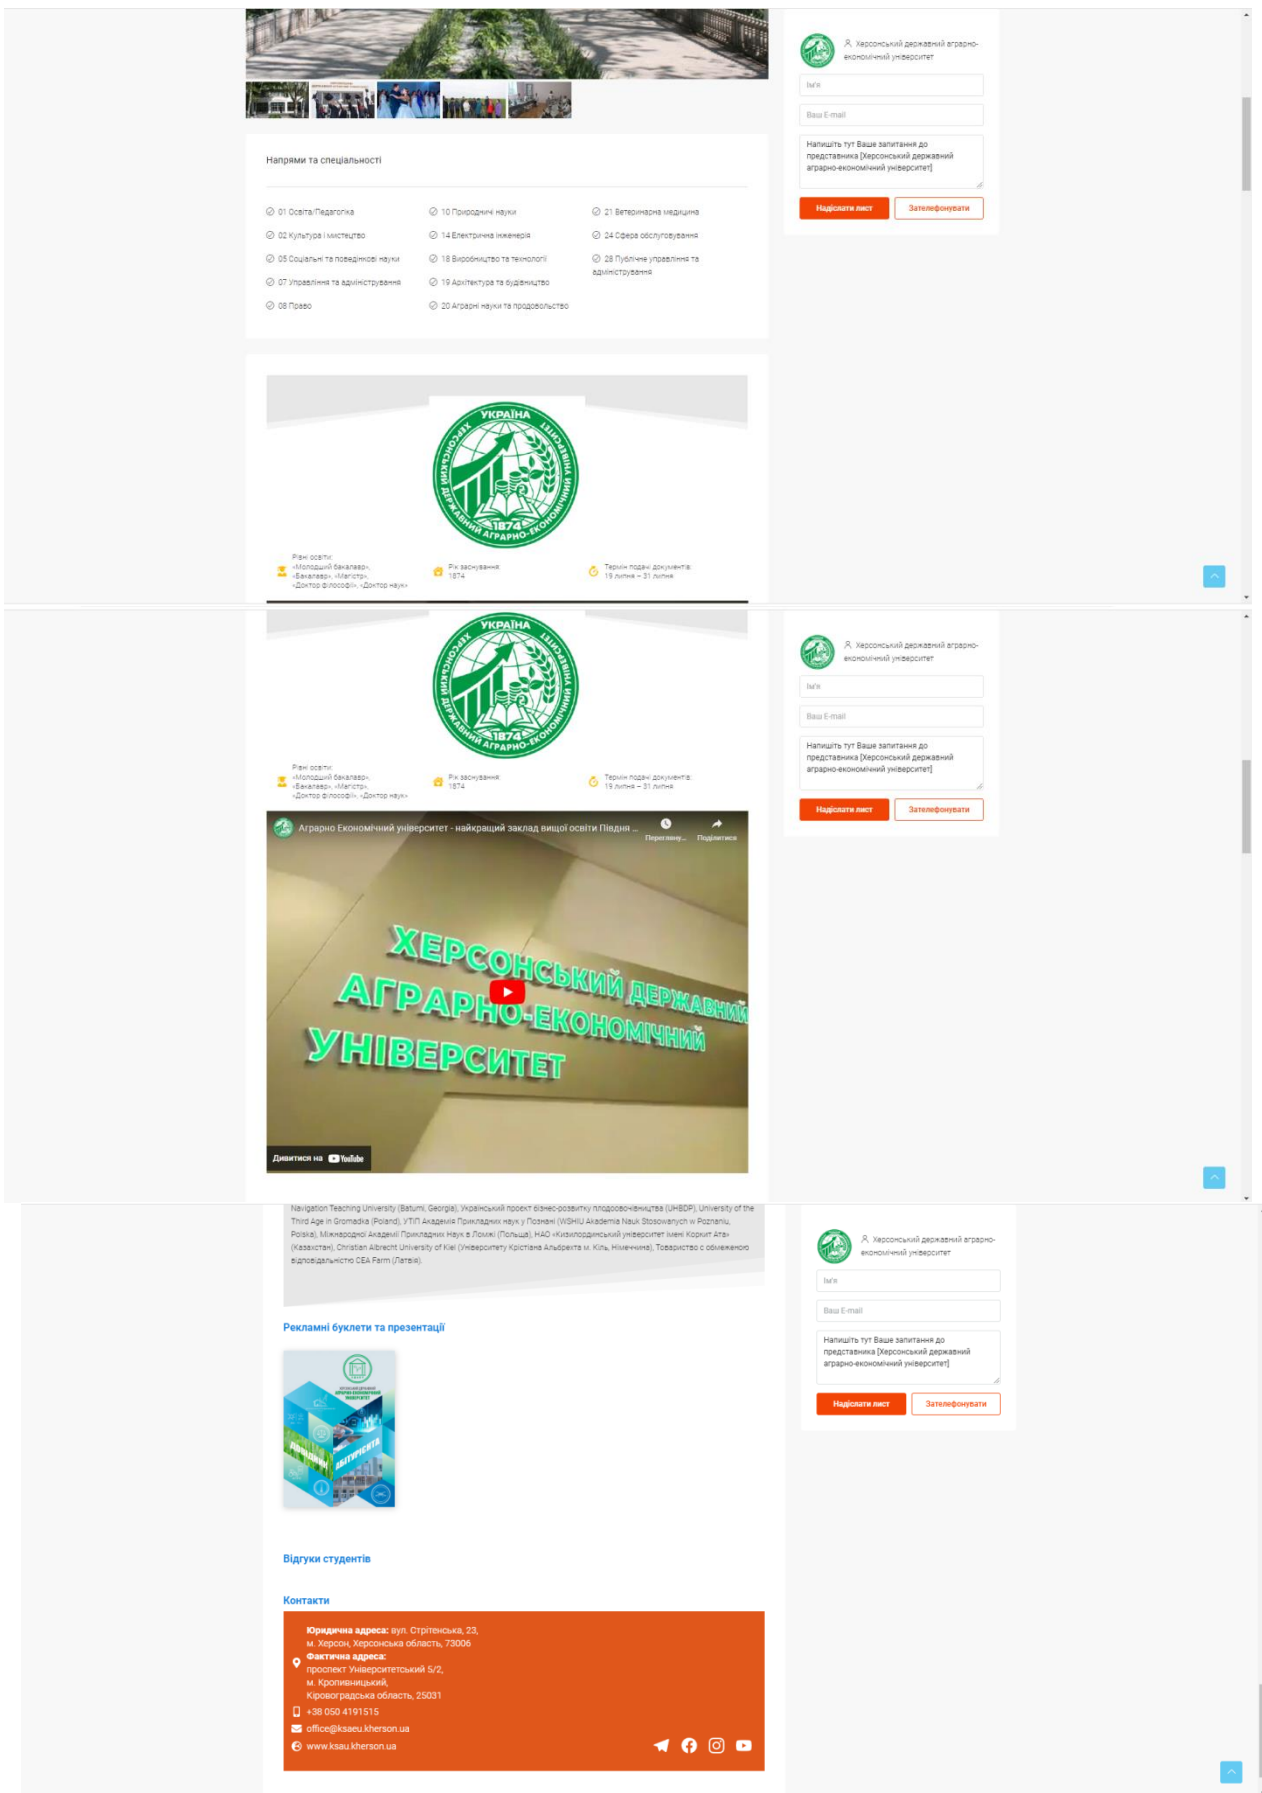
Херсонський державний аграрно-економічний університет

Ім'я

Ваш E-mail

Напишіть тут Ваше запитання до представника [Херсонський державний аграрно-економічний університет]

Надіслати лист | Зателефонувати

Напрями та спеціальності

01 Освіта/Педагогіка
02 Культура і мистецтво
05 Соціальні та поведінкові науки
07 Управління та адміністрування
08 Право
10 Природничі науки
14 Електрична інженерія
18 Виробництво та технології
19 Архітектура та будівництво
20 Аграрні науки та продовольство
21 Ветеринарна медицина
24 Сфера обслуговування
28 Публічне управління та адміністрування

УКРАЇНА ХЕРСОНСЬКИЙ ДЕРЖАВНИЙ АГРАРНО-ЕКОНОМІЧНИЙ УНІВЕРСИТЕТ 1874

Рівні освіти: «Молодший бакалавр», «Бакалавр», «Магістр», «Доктор філософії», «Доктор наук»

Рік заснування: 1874

Термін подачі документів: 19 липня – 31 липня

Херсонський державний аграрно-економічний університет

Ім'я

Ваш E-mail

Напишіть тут Ваше запитання до представника [Херсонський державний аграрно-економічний університет]

Надіслати лист | Зателефонувати

УКРАЇНА ХЕРСОНСЬКИЙ ДЕРЖАВНИЙ АГРАРНО-ЕКОНОМІЧНИЙ УНІВЕРСИТЕТ 1874

Рівні освіти: «Молодший бакалавр», «Бакалавр», «Магістр», «Доктор філософії», «Доктор наук»

Рік заснування: 1874

Термін подачі документів: 19 липня – 31 липня

Аграрно Економічний університет - найкращий заклад вищої освіти Півдня ...

Перегляну... Поділитися

ХЕРСОНСЬКИЙ ДЕРЖАВНИЙ АГРАРНО-ЕКОНОМІЧНИЙ УНІВЕРСИТЕТ

Дивитися на YouTube

Navigation Teaching University (Batumi, Georgia), Український проект бізнес-розвитку плодоовочівництва (UHBDP), University of the Third Age in Gromadka (Poland), УТІП Академія Прикладних наук у Познані (WSHIU Akademia Nauk Stosowanych w Poznaniu, Polska), Міжнародної Академії Прикладних Наук в Ломжі (Польща), НАО «Кизилординський університет імені Коркит Ата» (Казахстан), Christian Albrecht University of Kiel (Університету Крістіана Альбрехта м. Кіль, Німеччина), Товариство с обмеженою відповідальністю OEA Farm (Латвія).

Рекламні буклети та презентації

Херсонський державний аграрно-економічний університет

Ім'я

Ваш E-mail

Напишіть тут Ваше запитання до представника [Херсонський державний аграрно-економічний університет]

Надіслати лист | Зателефонувати

Відгуки студентів

Контакти

Юридична адреса: вул. Стрітенська, 23, м. Херсон, Херсонська область, 73006
Фактична адреса: проспект Університетський 5/2, м. Кропивницький, Кіровоградська область, 25031
+38 050 4191515
office@ksaeu.kherson.ua
www.ksau.kherson.ua